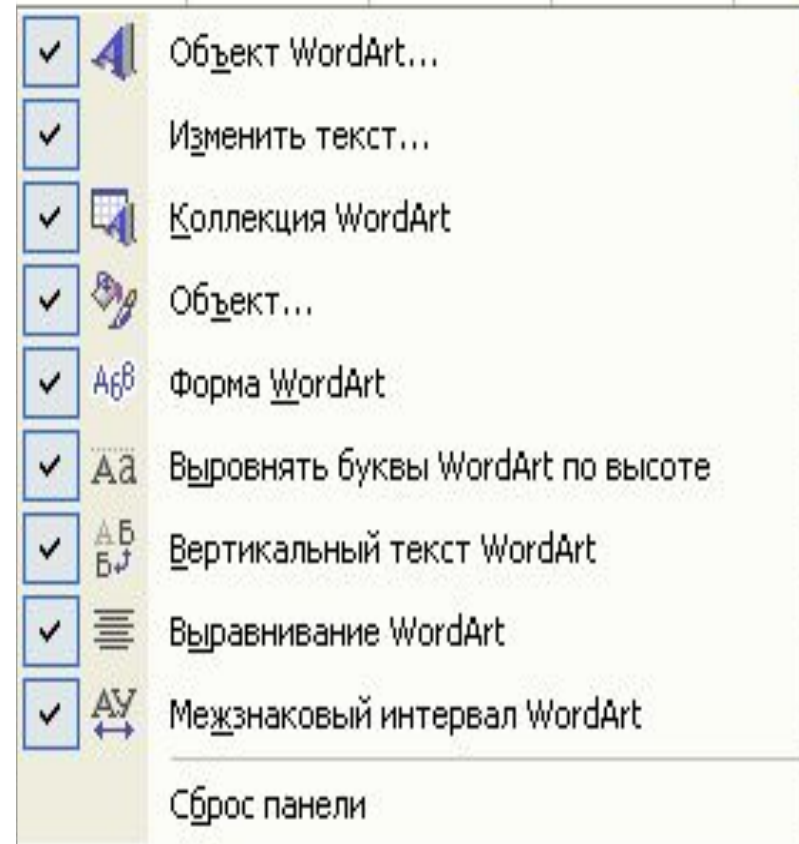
Объект WordArt...

Изменить текст...

Коллекция WordArt

Объект...

АбВ Форма WordArt

Аа Выровнять буквы WordArt по высоте

АБ Б Вертикальный текст WordArt

Выравнивание WordArt

АУ Межзнаковый интервал WordArt

Сброс панели